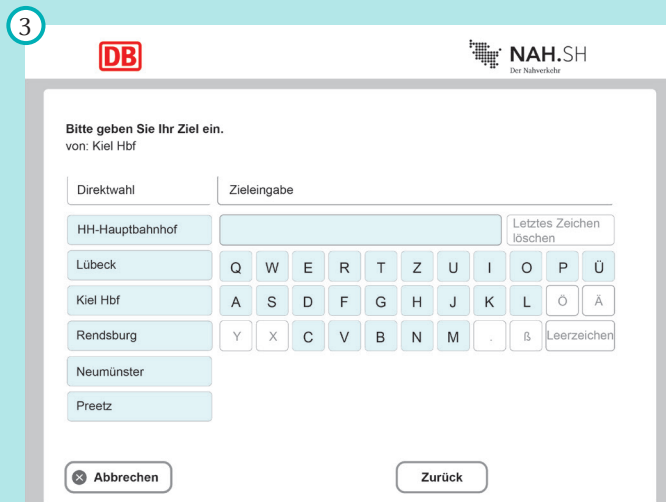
3

DB

NAH.SH
Der Nahverkehr

Bitte geben Sie Ihr Ziel ein.
von: Kiel Hbf

Direktwahl

Zieleingabe

HH-Hauptbahnhof

Letztes Zeichen löschen

Lübeck

Q W E R T Z U I O P Ü

Kiel Hbf

A S D F G H J K L Ö Ä

Rendsburg

Y X C V B N M . ß Leerzeichen

Neumünster

Preetz

Abbrechen

Zurück